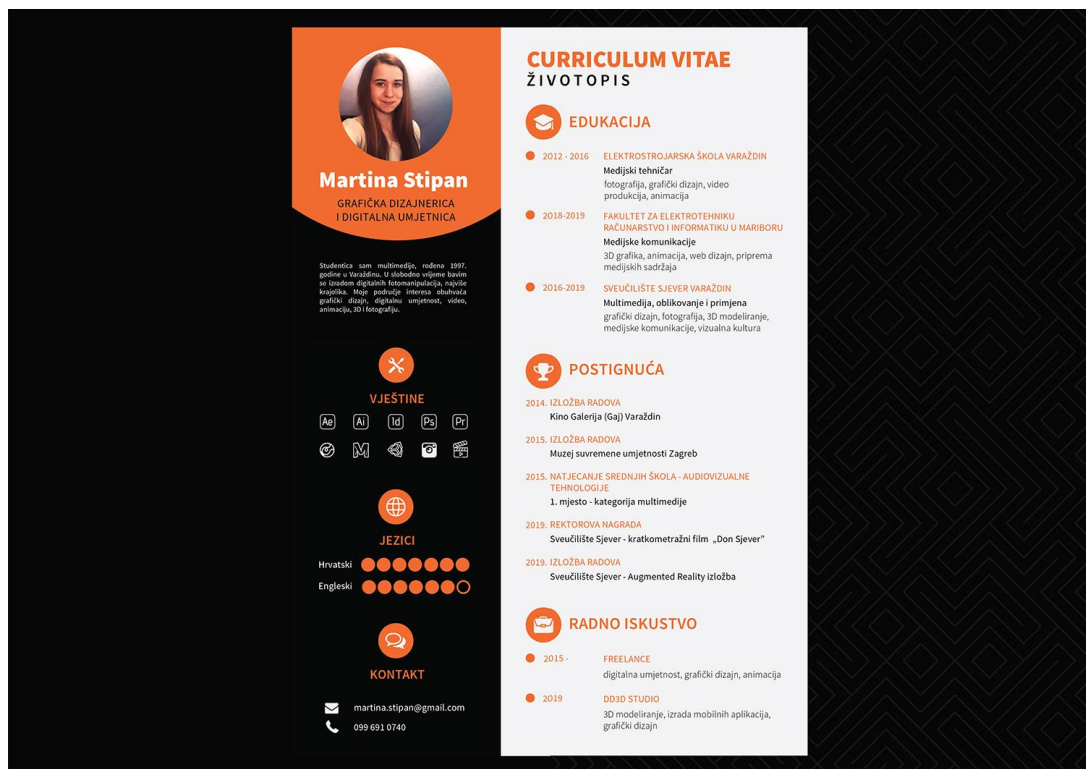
Martina Stipan
GRAFIČKA DIZAJNERICA
I DIGITALNA UMJETNICA

Studentica sam multimedije, rođena 1997. godine u Varaždinu. U slobodno vrijeme bavim se izradom digitalnih fotomanipulacija, najviše krajolika. Moje područje interesa obuhvaća grafički dizajn, digitalnu umjetnost, video, animaciju, 3D i fotografiju.

VJEŠTINE
Ae Ai Id Ps Pr

JEZICI
Hrvatski
Engleski

KONTAKT
martina.stipan@gmail.com
099 691 0740

CURRICULUM VITAE
ŽIVOTOPIS

EDUKACIJA

2012 - 2016 ELEKTROSTROJARSKA ŠKOLA VARAŽDIN
Medijski tehničar
fotografija, grafički dizajn, video produkcija, animacija

2018-2019 FAKULTET ZA ELEKTROTEHNIKU RAČUNARSTVO I INFORMATIKU U MARIBORU
Medijske komunikacije
3D grafika, animacija, web dizajn, priprema medijskih sadržaja

2016-2019 SVEUČILIŠTE SJEVER VARAŽDIN
Multimedija, oblikovanje i primjena
grafički dizajn, fotografija, 3D modeliranje, medijske komunikacije, vizualna kultura

POSTIGNUĆA

2014. IZLOŽBA RADOVA
Kino Galerija (Gaj) Varaždin

2015. IZLOŽBA RADOVA
Muzej suvremene umjetnosti Zagreb

2015. NATJECANJE SREDNJIH ŠKOLA - AUDIOVIZUALNE TEHNOLOGIJE
1. mjesto - kategorija multimedije

2019. REKTOROVA NAGRADA
Sveučilište Sjever - kratkometražni film „Don Sjever"

2019. IZLOŽBA RADOVA
Sveučilište Sjever - Augmented Reality izložba

RADNO ISKUSTVO

2015 - FREELANCE
digitalna umjetnost, grafički dizajn, animacija

2019 DD3D STUDIO
3D modeliranje, izrada mobilnih aplikacija, grafički dizajn